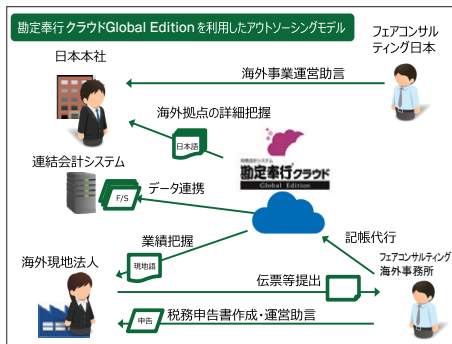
勘定奉行クラウドGlobal Editionを利用したアウトソーシングモデル

日本本社

フェアコンサルティング日本

海外事業運営助言

海外拠点の詳細把握

日本語

勘定奉行クラウド
Global Edition

連結会計システム

データ連携

F/S

業績把握

現地語

記帳代行

海外現地法人

フェアコンサルティング
海外事務所

伝票等提出

申告

税務申告書作成・運営助言